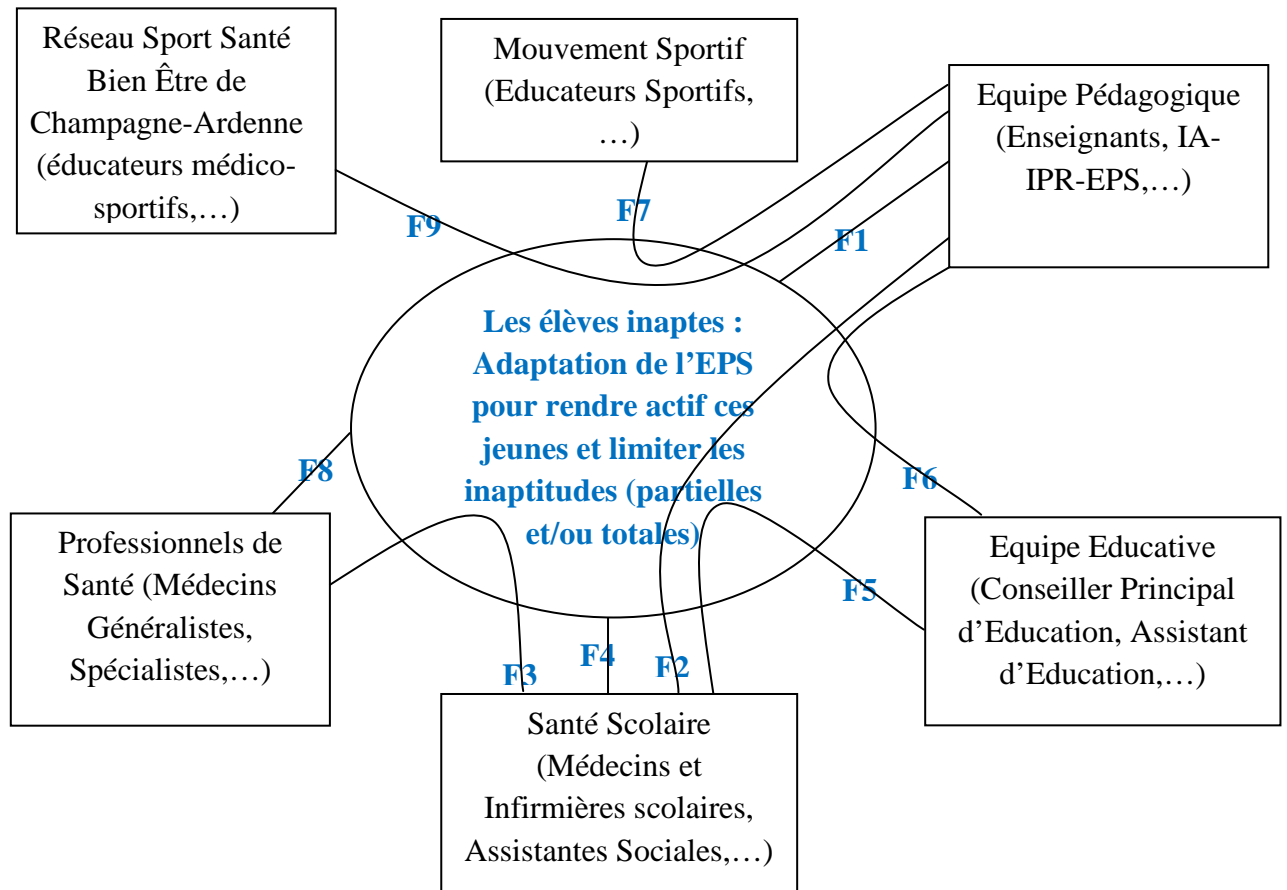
Réseau Sport Santé Bien Être de Champagne-Ardenne (éducateurs médico-sportifs,…)

Mouvement Sportif (Educateurs Sportifs, …)

Equipe Pédagogique (Enseignants, IA-IPR-EPS,…)

F9

F7

F1

Les élèves inaptes : Adaptation de l'EPS pour rendre actif ces jeunes et limiter les inaptitudes (partielles et/ou totales)

F8

F6

Professionnels de Santé (Médecins Généralistes, Spécialistes,…)

F5

Equipe Educative (Conseiller Principal d'Education, Assistant d'Education,…)

F3

F4

F2

Santé Scolaire (Médecins et Infirmières scolaires, Assistantes Sociales,…)